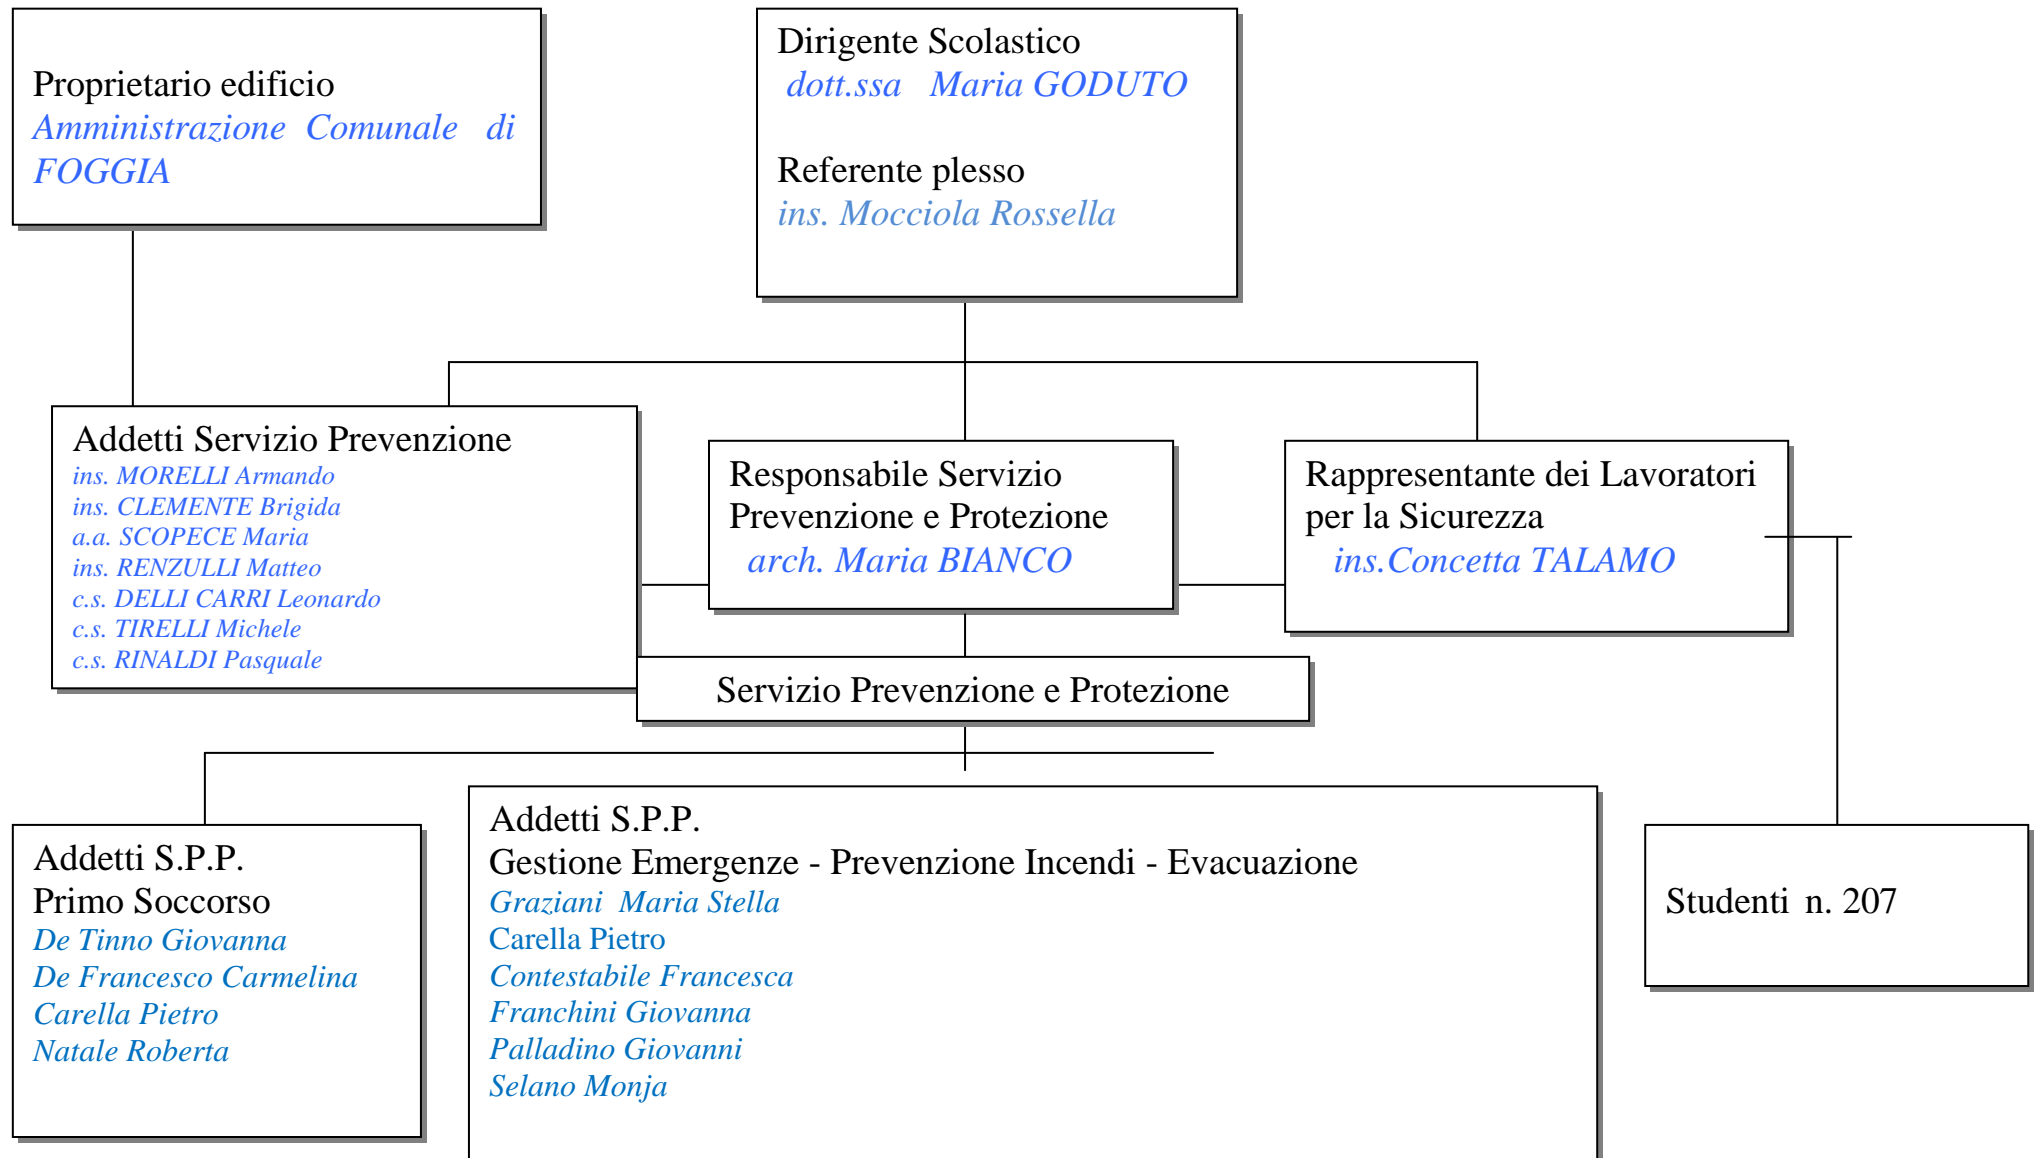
Proprietario edificio
Amministrazione Comunale di FOGGIA

Dirigente Scolastico
dott.ssa Maria GODUTO

Referente plesso
ins. Mocciola Rossella

Addetti Servizio Prevenzione
ins. MORELLI Armando
ins. CLEMENTE Brigida
a.a. SCOPECE Maria
ins. RENZULLI Matteo
c.s. DELLI CARRI Leonardo
c.s. TIRELLI Michele
c.s. RINALDI Pasquale

Responsabile Servizio Prevenzione e Protezione
arch. Maria BIANCO

Rappresentante dei Lavoratori per la Sicurezza
ins.Concetta TALAMO

Servizio Prevenzione e Protezione

Addetti S.P.P.
Primo Soccorso
De Tinno Giovanna
De Francesco Carmelina
Carella Pietro
Natale Roberta

Addetti S.P.P.
Gestione Emergenze - Prevenzione Incendi - Evacuazione
Graziani Maria Stella
Carella Pietro
Contestabile Francesca
Franchini Giovanna
Palladino Giovanni
Selano Monja

Studenti n. 207